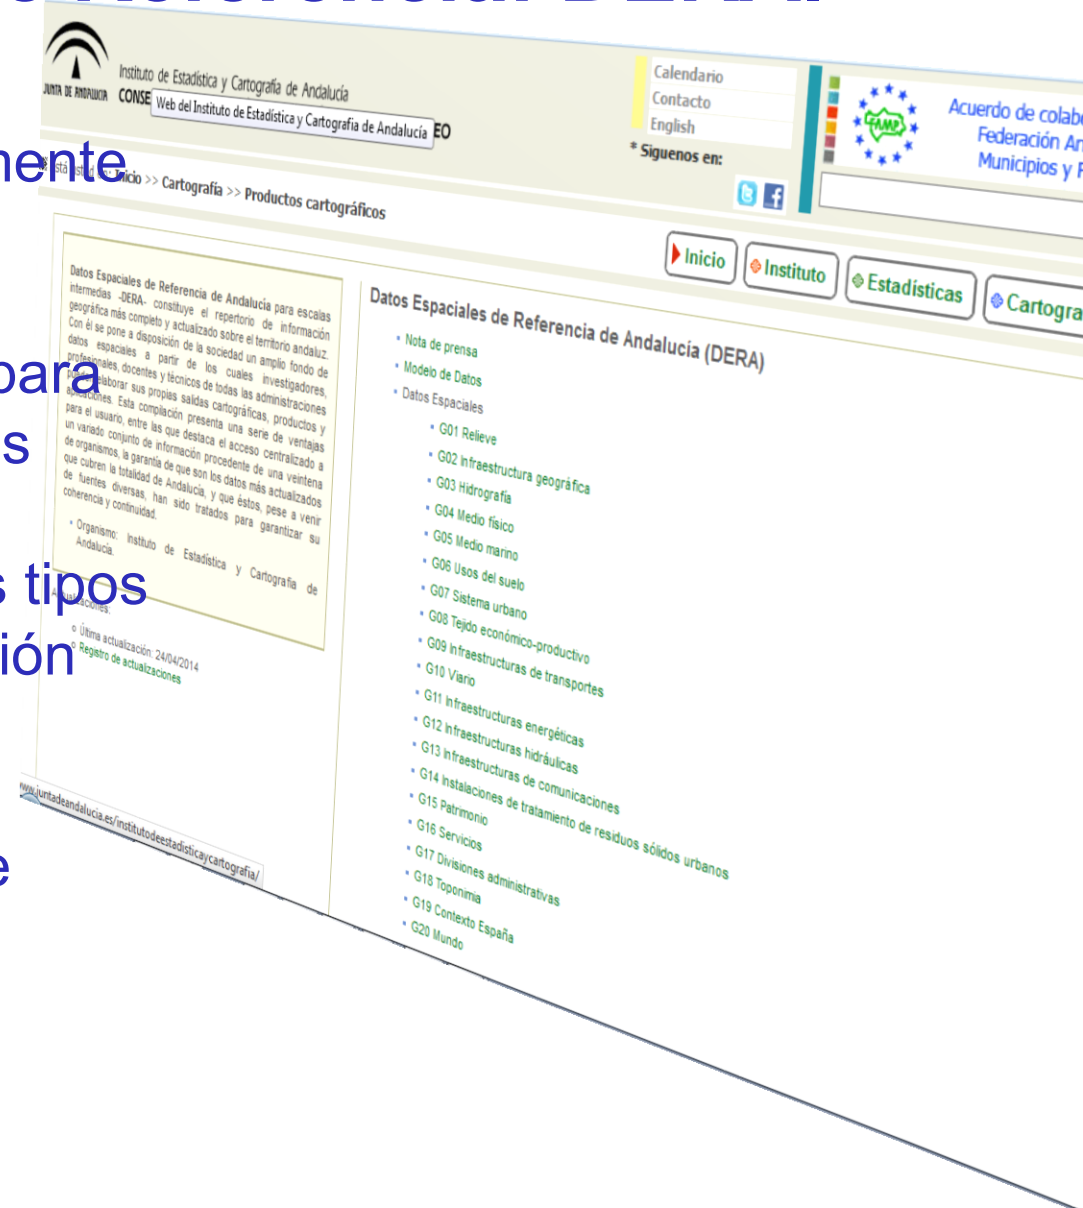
JUNTA DE ANDALUCIA

Instituto de Estadística y Cartografía de Andalucía

CONSE

Web del Instituto de Estadística y Cartografía de Andalucía

EO

Calendario

Contacto

English

* Síguenos en:

Acuerdo de colab

Federación An

Municipios y P

mente

Inicio >> Cartografía >> Productos cartográficos

Inicio

Instituto

Estadísticas

Cartogra

Datos Espaciales de Referencia de Andalucía para escalas intermedias -DERA- constituye el repertorio de información geográfica más completo y actualizado sobre el territorio andaluz. Con él se pone a disposición de la sociedad un amplio fondo de datos espaciales a partir de los cuales investigadores, profesionales, docentes y técnicos de todas las administraciones elaborar sus propias salidas cartográficas, productos y aplicaciones. Esta compilación presenta una serie de ventajas para el usuario, entre las que destaca el acceso centralizado a un variado conjunto de información procedente de una veintena de organismos, la garantía de que son los datos más actualizados que cubren la totalidad de Andalucía, y que éstos, pese a venir de fuentes diversas, han sido tratados para garantizar su coherencia y continuidad.

• Organismo: Instituto de Estadística y Cartografía de Andalucía.

Actualizaciones:

○ Última actualización: 24/04/2014

○ Registro de actualizaciones

para

s

tipos

ión

e

Datos Espaciales de Referencia de Andalucía (DERA)

• Nota de prensa

• Modelo de Datos

• Datos Espaciales

• G01 Relieve

• G02 Infraestructura geográfica

• G03 Hidrografía

• G04 Medio físico

• G05 Medio marino

• G06 Usos del suelo

• G07 Sistema urbano

• G08 Tejido económico-productivo

• G09 Infraestructuras de transportes

• G10 Viario

• G11 Infraestructuras energéticas

• G12 Infraestructuras hidráulicas

• G13 Infraestructuras de comunicaciones

• G14 Instalaciones de tratamiento de residuos sólidos urbanos

• G15 Patrimonio

• G16 Servicios

• G17 Divisiones administrativas

• G18 Toponimia

• G19 Contexto España

• G20 Mundo

www.juntadeandalucia.es/institutodeestadisticaycartografia/